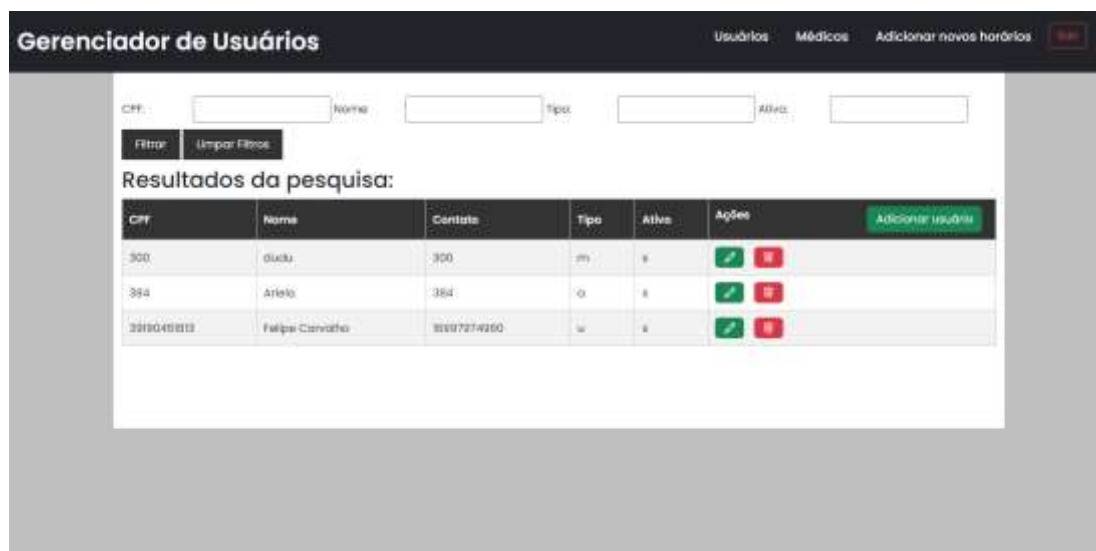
Gerenciador de Usuários

Usuários Médicos Adicionar novos horários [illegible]

CPF: Nome: Tipo: Ativo:

Filtrar Limpar Filtros

Resultados da pesquisa:

| CPF | Nome | Contato | Tipo | Ativo | Ações Adicionar usuário |
|---|---|---|---|---|---|
| 300 | dudu | 300 | m | s | |
| 384 | Ariela | 384 | a | s | |
| 39190451813 | Felipe Carvalho | 16997974960 | u | s | |